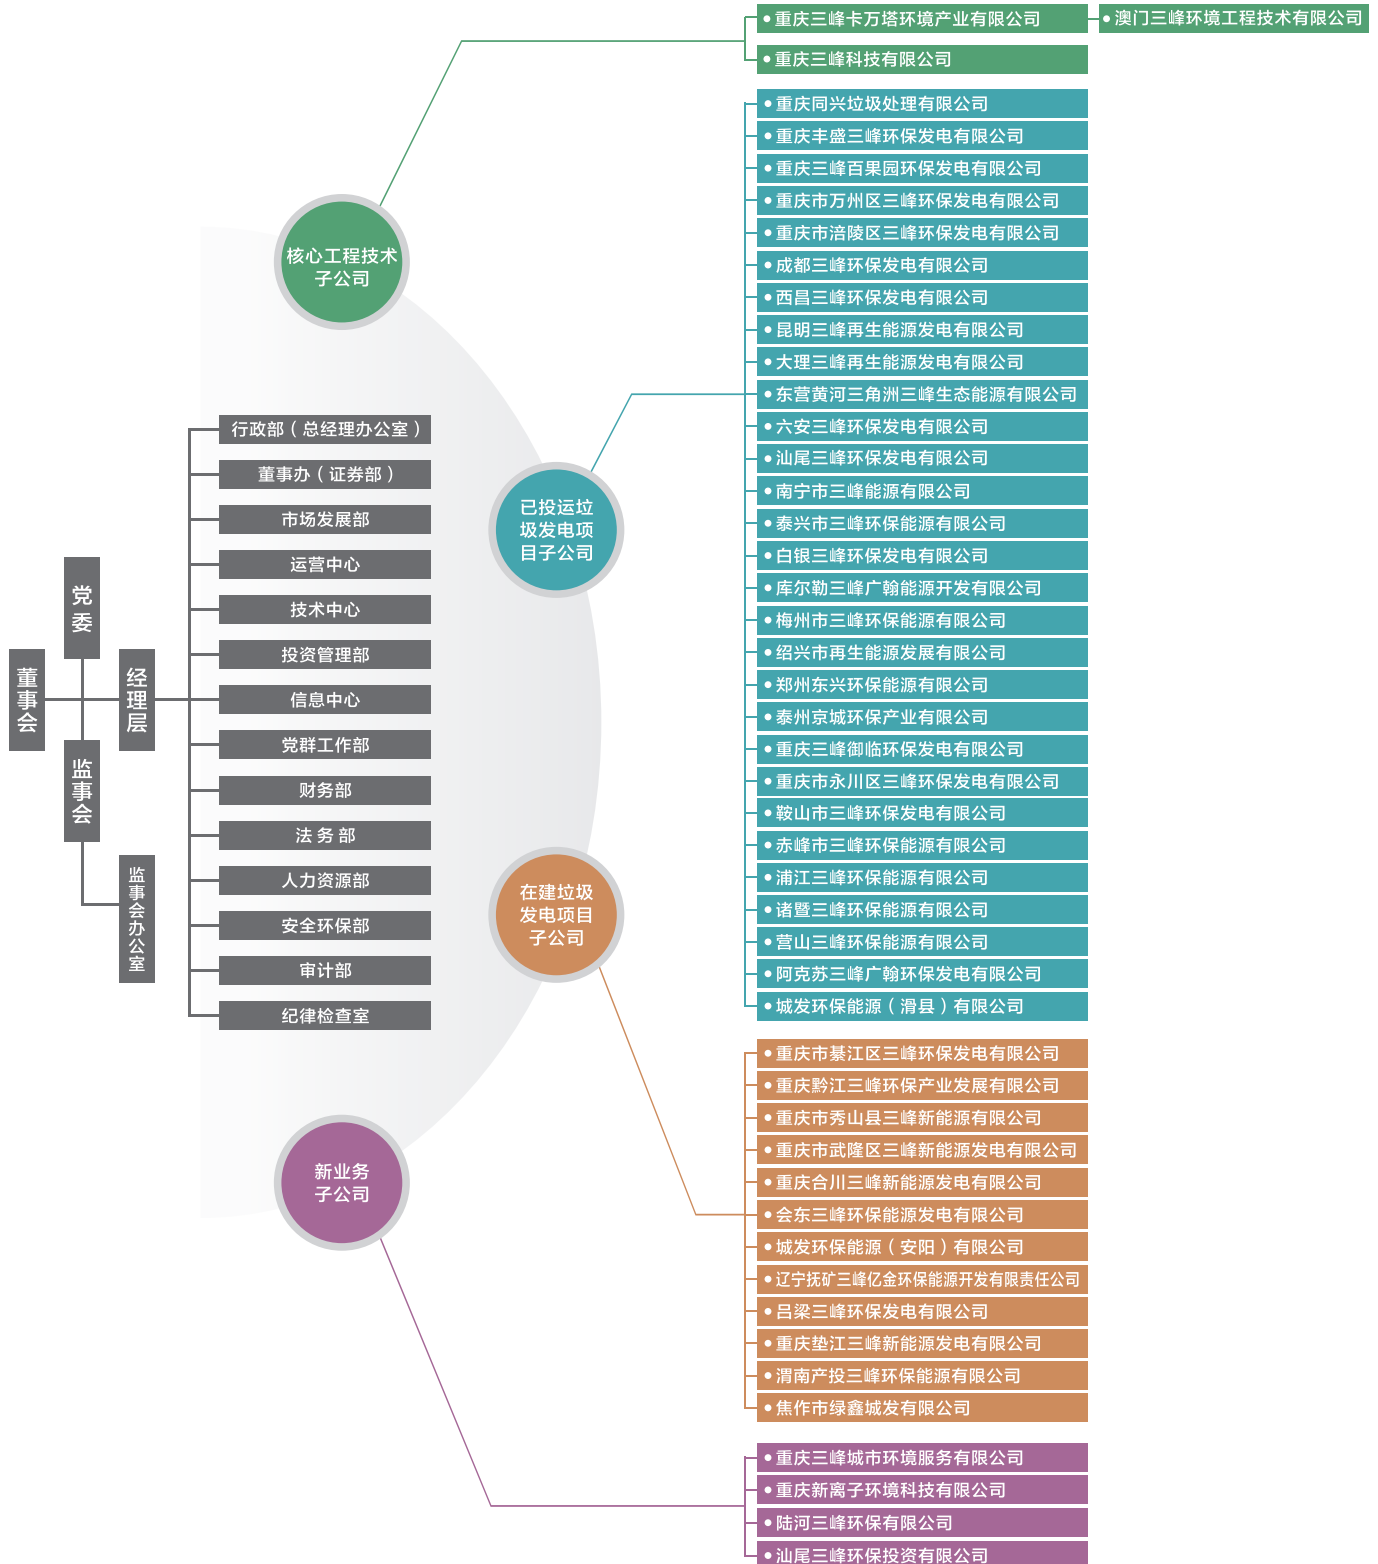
董事会

党委

监事会

经理层

监事会办公室

行政部（总经理办公室）
董事办（证券部）
市场发展部
运营中心
技术中心
投资管理部
信息中心
党群工作部
财务部
法 务 部
人力资源部
安全环保部
审计部
纪律检查室

核心工程技术子公司

• 重庆三峰卡万塔环境产业有限公司
• 澳门三峰环境工程技术有限公司
• 重庆三峰科技有限公司

已投运垃圾发电项目子公司

• 重庆同兴垃圾处理有限公司
• 重庆丰盛三峰环保发电有限公司
• 重庆三峰百果园环保发电有限公司
• 重庆市万州区三峰环保发电有限公司
• 重庆市涪陵区三峰环保发电有限公司
• 成都三峰环保发电有限公司
• 西昌三峰环保发电有限公司
• 昆明三峰再生能源发电有限公司
• 大理三峰再生能源发电有限公司
• 东营黄河三角洲三峰生态能源有限公司
• 六安三峰环保发电有限公司
• 汕尾三峰环保发电有限公司
• 南宁市三峰能源有限公司
• 泰兴市三峰环保能源有限公司
• 白银三峰环保发电有限公司
• 库尔勒三峰广翰能源开发有限公司
• 梅州市三峰环保能源有限公司
• 绍兴市再生能源发展有限公司
• 郑州东兴环保能源有限公司
• 泰州京城环保产业有限公司
• 重庆三峰御临环保发电有限公司
• 重庆市永川区三峰环保发电有限公司
• 鞍山市三峰环保发电有限公司
• 赤峰市三峰环保能源有限公司
• 浦江三峰环保能源有限公司
• 诸暨三峰环保能源有限公司
• 营山三峰环保能源有限公司
• 阿克苏三峰广翰环保发电有限公司
• 城发环保能源（滑县）有限公司

在建垃圾发电项目子公司

• 重庆市綦江区三峰环保发电有限公司
• 重庆黔江三峰环保产业发展有限公司
• 重庆市秀山县三峰新能源有限公司
• 重庆市武隆区三峰新能源发电有限公司
• 重庆合川三峰新能源发电有限公司
• 会东三峰环保能源发电有限公司
• 城发环保能源（安阳）有限公司
• 辽宁抚矿三峰亿金环保能源开发有限责任公司
• 吕梁三峰环保发电有限公司
• 重庆垫江三峰新能源发电有限公司
• 渭南产投三峰环保能源有限公司
• 焦作市绿鑫城发有限公司

新业务子公司

• 重庆三峰城市环境服务有限公司
• 重庆新离子环境科技有限公司
• 陆河三峰环保有限公司
• 汕尾三峰环保投资有限公司